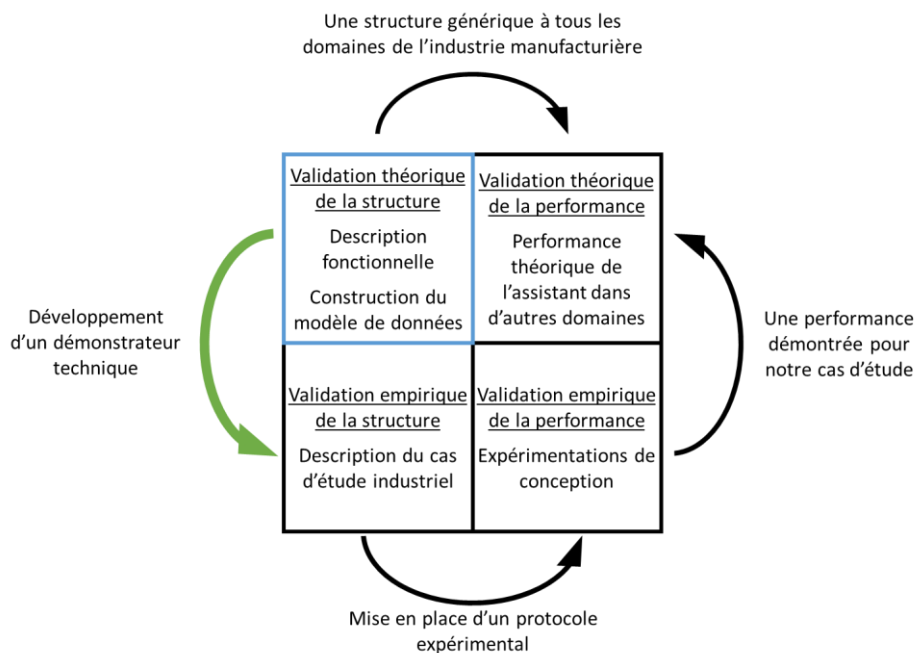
Une structure générique à tous les domaines de l'industrie manufacturière

Validation théorique de la structure

Description fonctionnelle

Construction du modèle de données

Validation théorique de la performance

Performance théorique de l'assistant dans d'autres domaines

Développement d'un démonstrateur technique

Une performance démontrée pour notre cas d'étude

Validation empirique de la structure

Description du cas d'étude industriel

Validation empirique de la performance

Expérimentations de conception

Mise en place d'un protocole expérimental